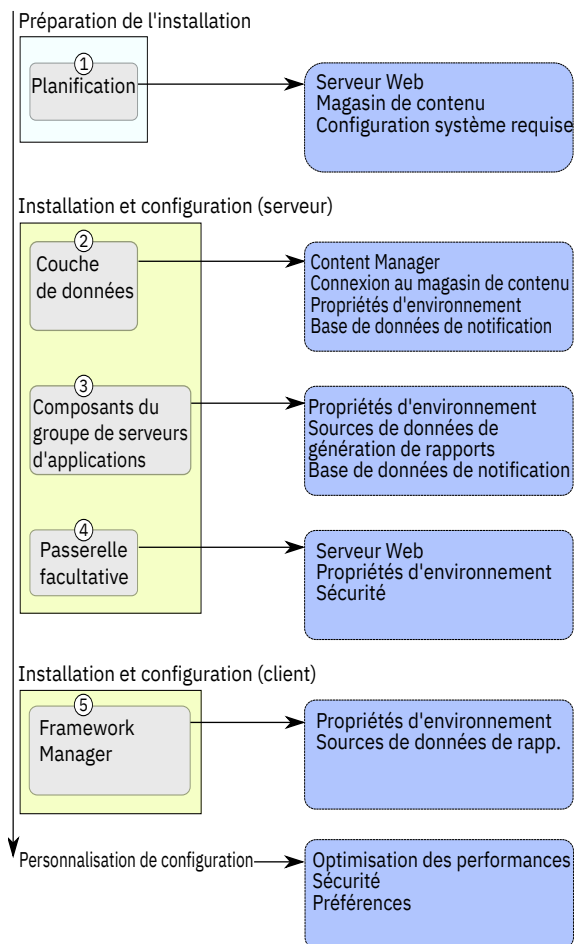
Préparation de l'installation

①
Planification

Serveur Web
Magasin de contenu
Configuration système requise

Installation et configuration (serveur)

②
Couche de données

Content Manager
Connexion au magasin de contenu
Propriétés d'environnement
Base de données de notification

③
Composants du groupe de serveurs d'applications

Propriétés d'environnement
Sources de données de génération de rapports
Base de données de notification

④
Passerelle facultative

Serveur Web
Propriétés d'environnement
Sécurité

Installation et configuration (client)

⑤
Framework Manager

Propriétés d'environnement
Sources de données de rapp.

Personnalisation de configuration

Optimisation des performances
Sécurité
Préférences